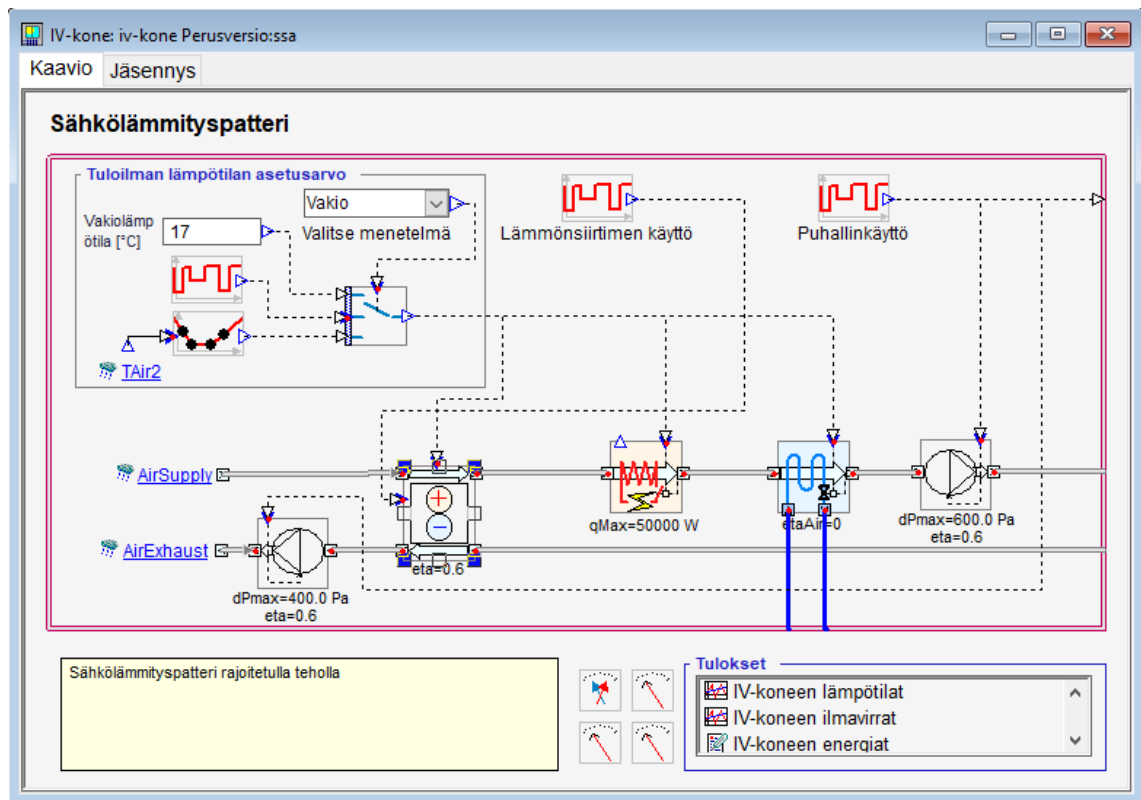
IV-kone: iv-kone Perusversio:ssa

Kaavio | Jäsennys

Sähkölämmityspatteri

Tuloilman lämpötilan asetusarvo

Vakio

Vakiolämpötila [°C] 17

Valitse menetelmä

Lämmönsiirtimen käyttö

Puhallinkäyttö

TAir2

AirSupply

AirExhaust

eta=0.6

qMax=50000 W

etaAir=0

dPmax=600.0 Pa
eta=0.6

dPmax=400.0 Pa
eta=0.6

Sähkölämmityspatteri rajoitetulla teholla

Tulokset

IV-koneen lämpötilat
IV-koneen ilmavirrat
IV-koneen energiat